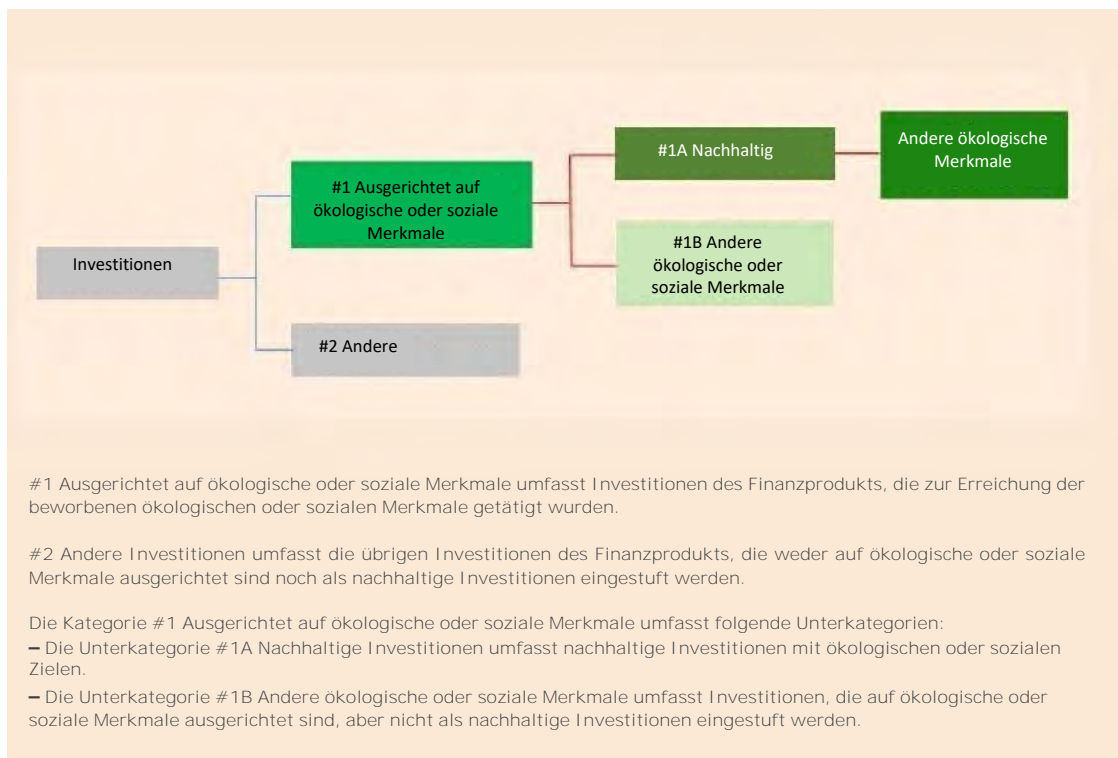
Investitionen

#1 Ausgerichtet auf ökologische oder soziale Merkmale

#2 Andere

#1A Nachhaltig

#1B Andere ökologische oder soziale Merkmale

Andere ökologische Merkmale

#1 Ausgerichtet auf ökologische oder soziale Merkmale umfasst Investitionen des Finanzprodukts, die zur Erreichung der beworbenen ökologischen oder sozialen Merkmale getätigt wurden.

#2 Andere Investitionen umfasst die übrigen Investitionen des Finanzprodukts, die weder auf ökologische oder soziale Merkmale ausgerichtet sind noch als nachhaltige Investitionen eingestuft werden.

Die Kategorie #1 Ausgerichtet auf ökologische oder soziale Merkmale umfasst folgende Unterkategorien:
– Die Unterkategorie #1A Nachhaltige Investitionen umfasst nachhaltige Investitionen mit ökologischen oder sozialen Zielen.
– Die Unterkategorie #1B Andere ökologische oder soziale Merkmale umfasst Investitionen, die auf ökologische oder soziale Merkmale ausgerichtet sind, aber nicht als nachhaltige Investitionen eingestuft werden.